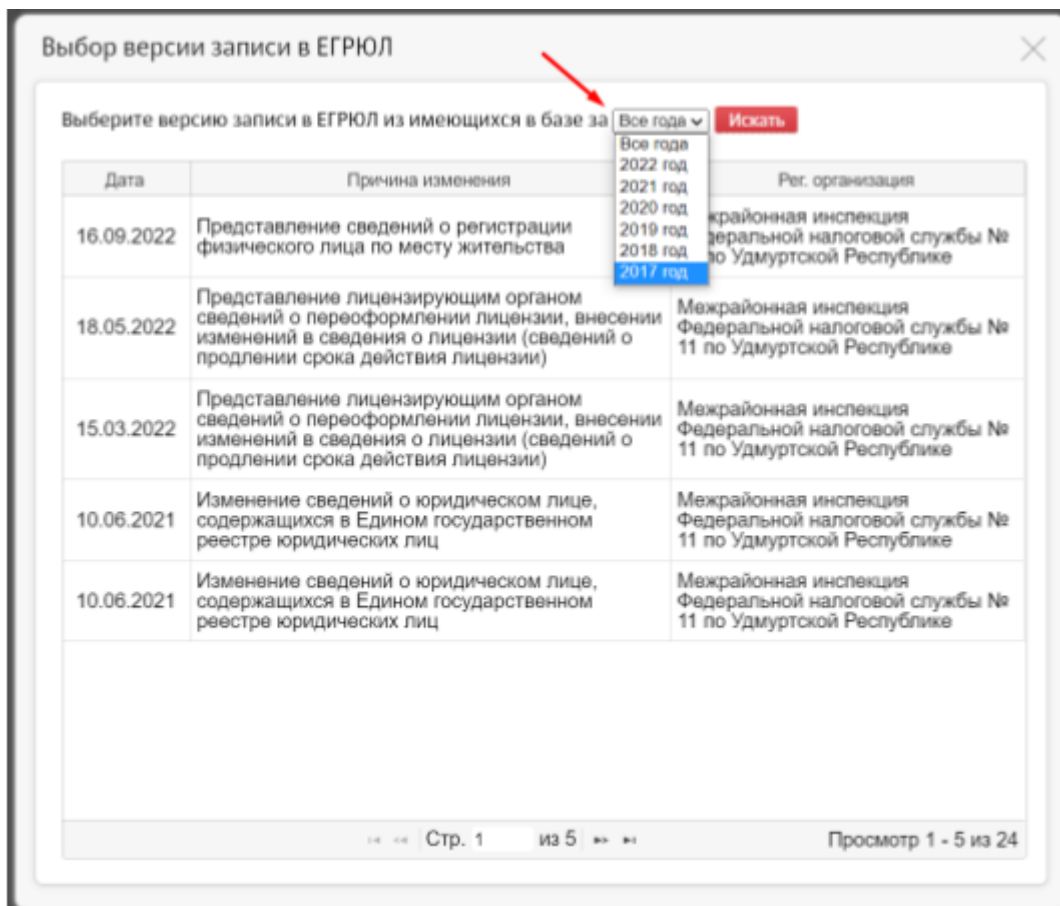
Выбор версии записи в ЕГРЮЛ

Выберите версию записи в ЕГРЮЛ из имеющихся в базе за Все года Искать

Все года
2022 год
2021 год
2020 год
2019 год
2018 год
2017 год

| Дата | Причина изменения | Рег. организация |
|---|---|---|
| 16.09.2022 | Представление сведений о регистрации физического лица по месту жительства | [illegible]жрайонная инспекция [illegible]едеральной налоговой службы № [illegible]по Удмуртской Республике |
| 18.05.2022 | Представление лицензирующим органом сведений о переоформлении лицензии, внесении изменений в сведения о лицензии (сведений о продлении срока действия лицензии) | Межрайонная инспекция Федеральной налоговой службы № 11 по Удмуртской Республике |
| 15.03.2022 | Представление лицензирующим органом сведений о переоформлении лицензии, внесении изменений в сведения о лицензии (сведений о продлении срока действия лицензии) | Межрайонная инспекция Федеральной налоговой службы № 11 по Удмуртской Республике |
| 10.06.2021 | Изменение сведений о юридическом лице, содержащихся в Едином государственном реестре юридических лиц | Межрайонная инспекция Федеральной налоговой службы № 11 по Удмуртской Республике |
| 10.06.2021 | Изменение сведений о юридическом лице, содержащихся в Едином государственном реестре юридических лиц | Межрайонная инспекция Федеральной налоговой службы № 11 по Удмуртской Республике |

Стр. 1 из 5

Просмотр 1 - 5 из 24